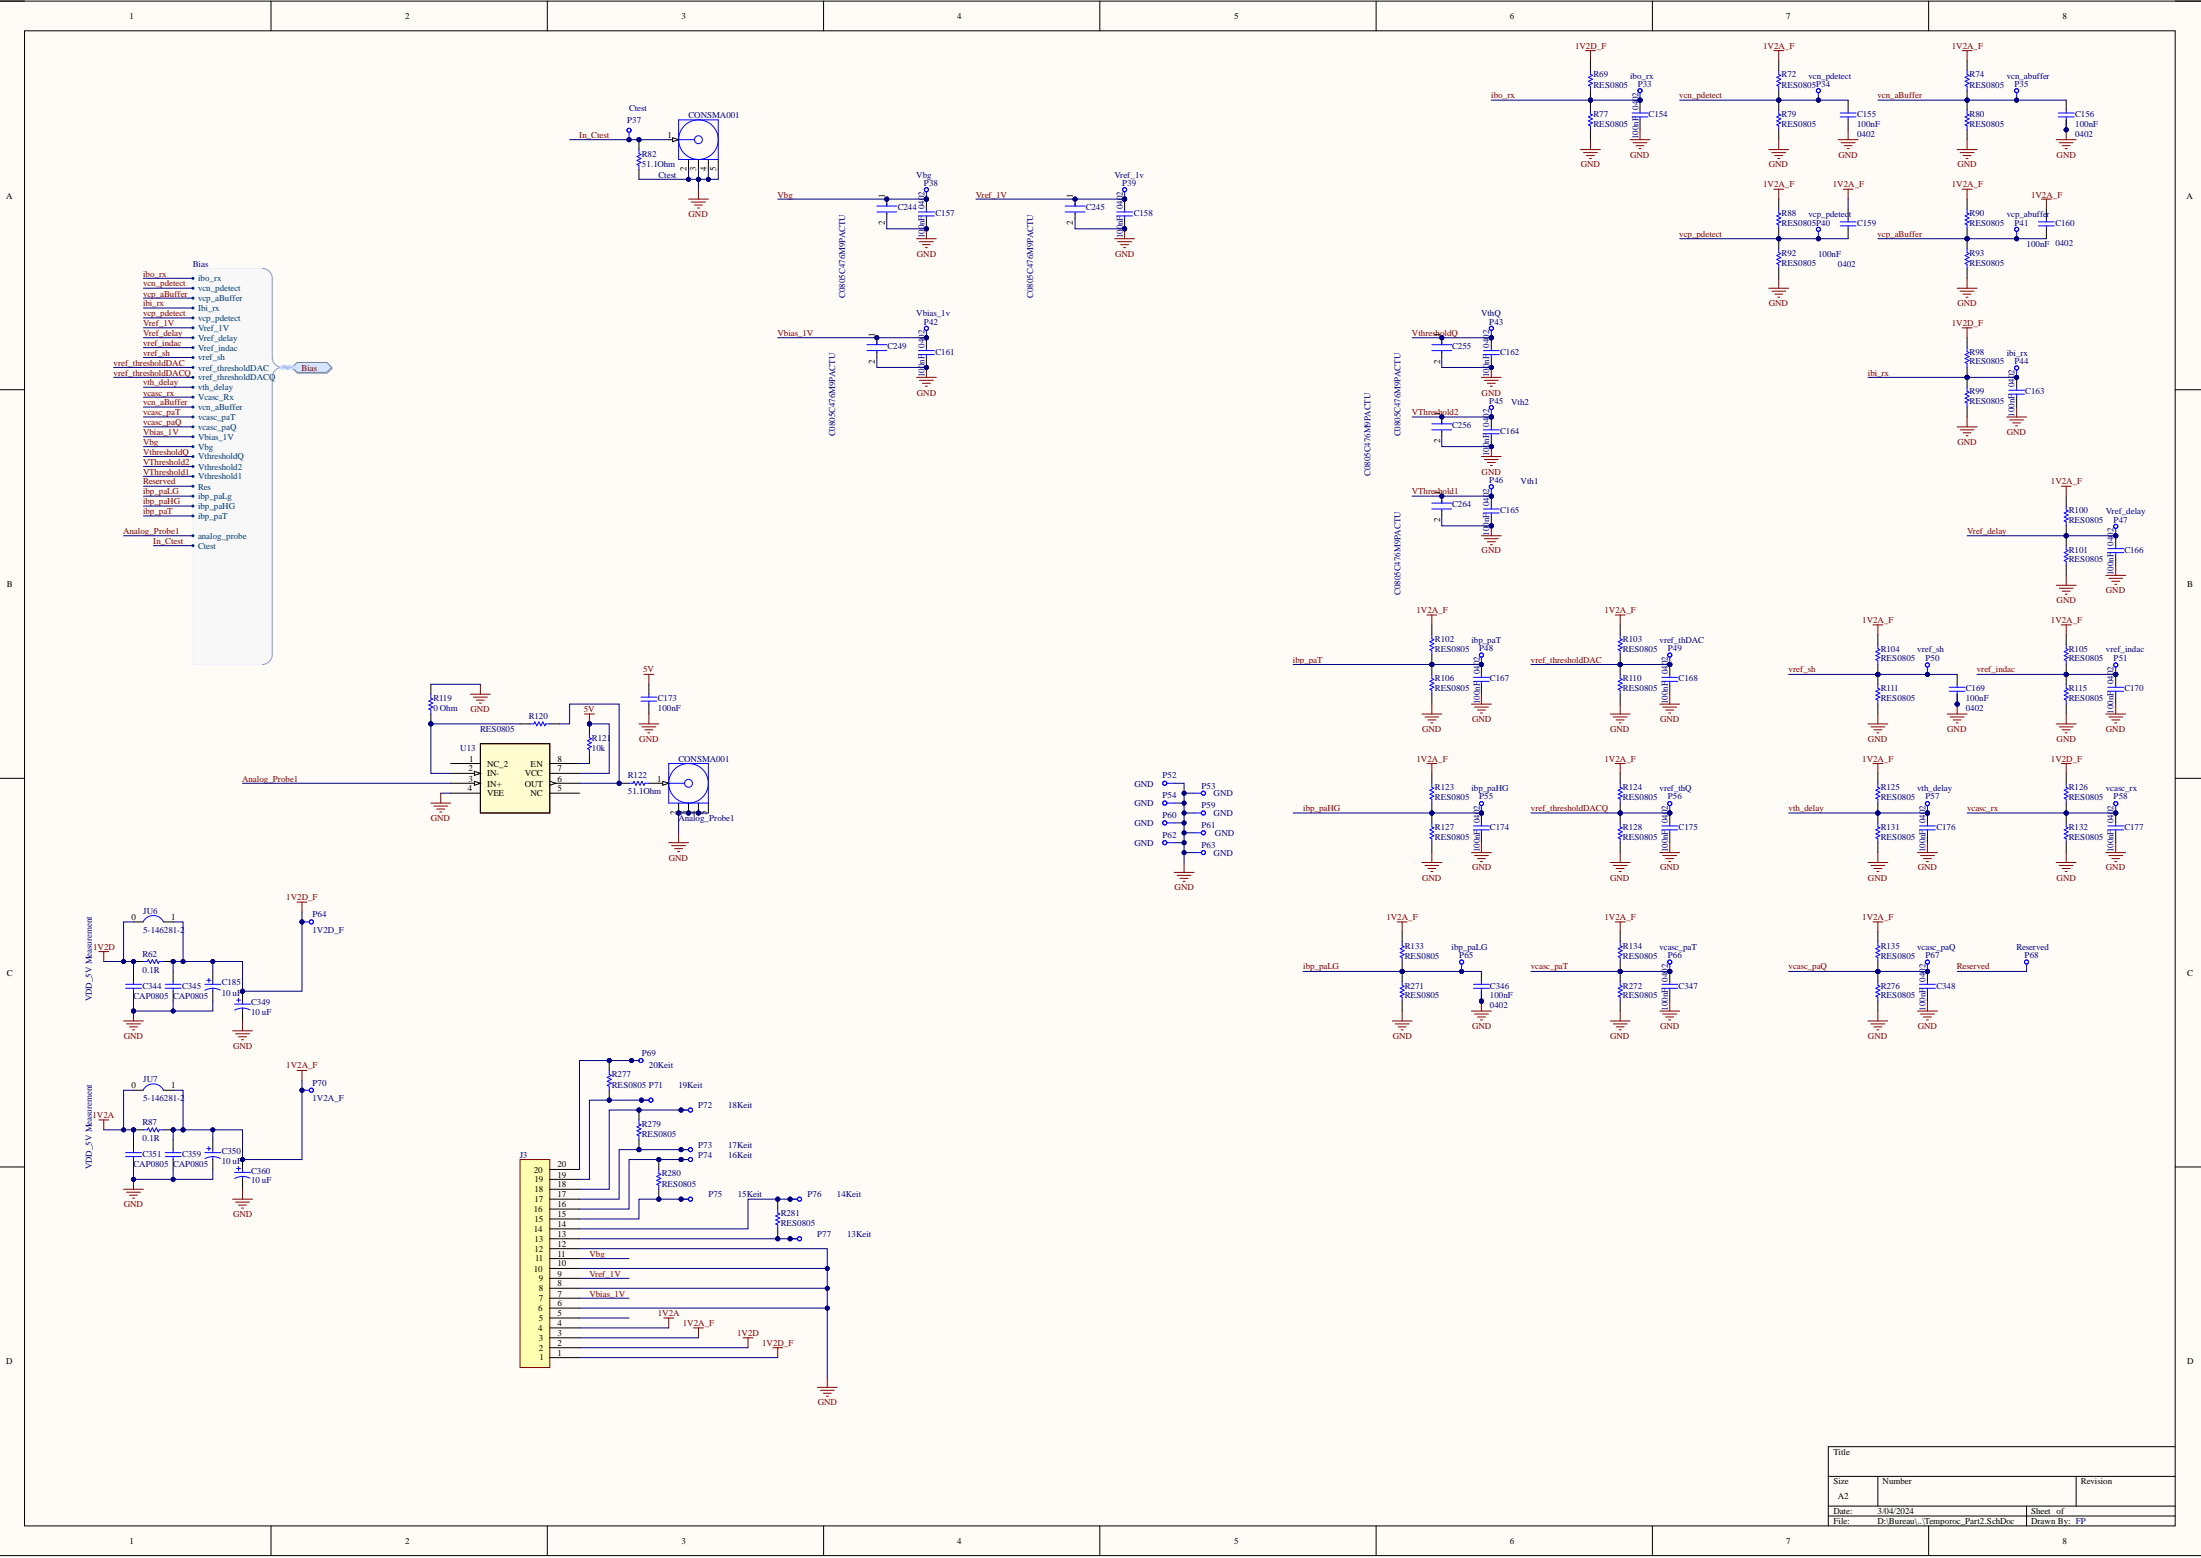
1 2 3 4 5 6 7 8

A

B

C

D

Bias
ibo_rx ibo_rx
vcn_pdetect vcn_pdetect
vcp_aBuffer vcp_aBuffer
ibi_rx Ibi_rx
vcp_pdetect vcp_pdetect
Vref_1V Vref_1V
Vref_delay Vref_delay
vref_indac Vref_indac
vref_sh vref_sh
vref_thresholdDAC vref_thresholdDAC
vref_thresholdDACQ vref_thresholdDACQ
vth_delay vth_delay
vcasc_rx Vcasc_Rx
vcn_aBuffer vcn_aBuffer
vcasc_paT vcasc_paT
vcasc_paQ vcasc_paQ
Vbias_1V Vbias_1V
Vbg Vbg
VthresholdQ VthresholdQ
VThreshold2 Vthreshold2
VThreshold1 Vthreshold1
Reserved Res
ibp_paLG ibp_paLg
ibp_paHG ibp_paHG
ibp_paT ibp_paT
Analog_Probe1 analog_probe
In_Ctest Ctest
Bias

Ctest P37 In_Ctest R82 51.1Ohm Ctest CONSMA001 GND

Vbg Vbg P38 C244 C157 GND C0805C476M9PACTU
Vref_1V Vref_1v P39 C245 C158 GND C0805C476M9PACTU
Vbias_1V Vbias_1v P42 C249 C161 GND C0805C476M9PACTU

1V2D_F R69 RES0805 ibo_rx P33 ibo_rx R77 RES0805 C154 GND GND
1V2A_F R72 RES0805 vcn_pdetect P34 vcn_pdetect R79 RES0805 C155 100nF 0402 GND GND
1V2A_F R74 RES0805 vcn_abuffer P35 vcn_aBuffer R80 RES0805 C156 100nF 0402 GND GND
1V2A_F 1V2A_F R88 RES0805 vcp_pdetect P40 C159 vcp_pdetect R92 RES0805 100nF 0402 GND
1V2A_F 1V2A_F R90 RES0805 vcp_abuffer P41 C160 vcp_aBuffer 100nF 0402 R93 RES0805 GND
1V2D_F R98 RES0805 ibi_rx P44 ibi_rx R99 RES0805 C163 GND GND

VthQ P43 VthresholdQ C255 C162 GND
P45 Vth2 VThreshold2 C256 C164 GND
P46 Vth1 VThreshold1 C264 C165 GND
C0805C476M9PACTU C0805C476M9PACTU C0805C476M9PACTU

1V2A_F R100 RES0805 Vref_delay P47 Vref_delay R101 RES0805 C166 GND GND

1V2A_F R102 RES0805 ibp_paT P48 ibp_paT R106 RES0805 C167 GND GND
1V2A_F R103 RES0805 vref_thDAC P49 vref_thresholdDAC R110 RES0805 C168 GND GND
1V2A_F R104 RES0805 vref_sh P50 vref_sh R111 RES0805 C169 100nF 0402 GND GND
1V2A_F R105 RES0805 vref_indac P51 vref_indac R115 RES0805 C170 GND GND
1V2A_F R123 RES0805 ibp_paHG P55 ibp_paHG R127 RES0805 C174 GND GND
1V2A_F R124 RES0805 vref_thQ P56 vref_thresholdDACQ R128 RES0805 C175 GND GND
1V2A_F R125 RES0805 vth_delay P57 vth_delay R131 RES0805 C176 GND GND
1V2D_F R126 RES0805 vcasc_rx P58 vcasc_rx R132 RES0805 C177 GND GND
1V2A_F R133 RES0805 ibp_paLG P65 ibp_paLG R271 RES0805 C346 100nF 0402 GND GND
1V2A_F R134 RES0805 vcasc_paT P66 vcasc_paT R272 RES0805 C347 GND GND
1V2A_F R135 RES0805 vcasc_paQ P67 vcasc_paQ R276 RES0805 C348 GND GND
Reserved P68 Reserved

R119 0 Ohm GND R120 RES0805 5V R121 10k U13 NC_2 IN- IN+ VEE EN VCC OUT NC Analog_Probe1 GND R122 51.1Ohm CONSMA001 Analog_Probe1 GND
5V C173 100nF GND

GND P52 P53 GND GND P54 P59 GND GND P60 P61 GND GND P62 P63 GND GND

VDD_5V Measurement 1V2D JU6 0 1 5-146281-2 R62 0.1R C344 CAP0805 C345 CAP0805 C185 10 uF C349 10 uF GND GND 1V2D_F P64 1V2D_F
VDD_5V Measurement 1V2A JU7 0 1 5-146281-2 R87 0.1R C351 CAP0805 C359 CAP0805 C350 10 uF C360 10 uF GND GND 1V2A_F P70 1V2A_F

J3 20 19 18 17 16 15 14 13 12 11 10 9 8 7 6 5 4 3 2 1
P69 20Keit R277 RES0805 P71 19Keit P72 18Keit R279 RES0805 P73 17Keit P74 16Keit R280 RES0805 P75 15Keit P76 14Keit R281 RES0805 P77 13Keit
Vbg Vref_1V Vbias_1V 1V2A 1V2A_F 1V2D 1V2D_F GND

Title
Size A2 Number Revision
Date: 3/04/2024 Sheet of
File: D:\Bureau\..\Temporoc_Part2.SchDoc Drawn By: FP